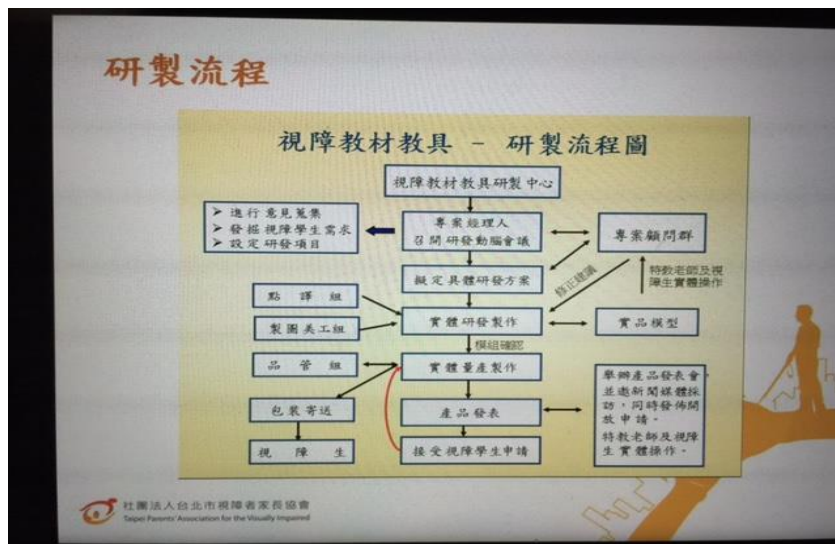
研製流程

視障教材教具 － 研製流程圖

視障教材教具研製中心

➢ 進行意見蒐集
➢ 發掘視障學生需求
➢ 設定研發項目

專案經理人
召開研發動腦會議

專案顧問群

擬定具體研發方案

修正建議

特教老師及視障生實體操作

點譯組

製圖美工組

實體研發製作

實品模型

模組確認

品管組

實體量產製作

舉辦產品發表會，並邀新聞媒體採訪，同時發佈開放申請。
特教老師及視障生實體操作。

包裝寄送

產品發表

視障生

接受視障學生申請

社團法人台北市視障者家長協會
Taipei Parents' Association for the Visually Impaired